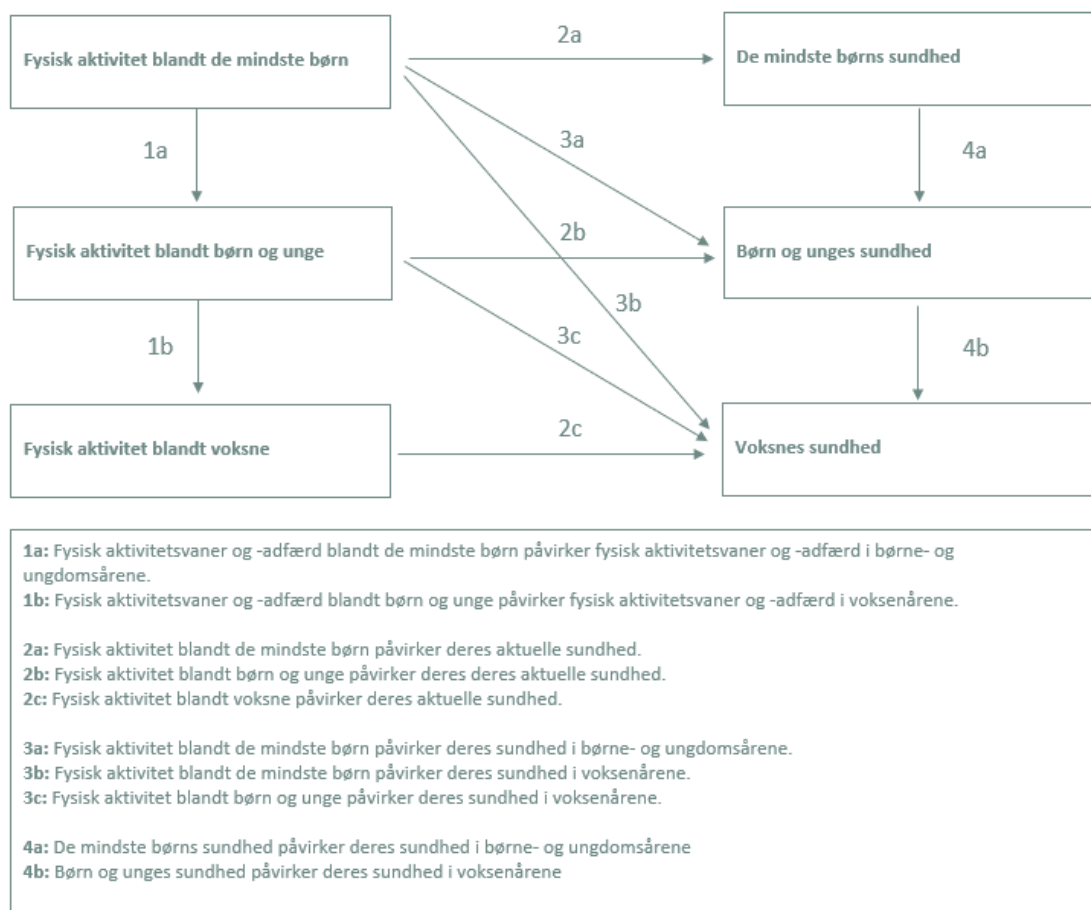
Fysisk aktivitet blandt de mindste børn

2a

De mindste børns sundhed

1a

3a

4a

Fysisk aktivitet blandt børn og unge

2b

Børn og unges sundhed

3b

1b

3c

4b

Fysisk aktivitet blandt voksne

2c

Voksnes sundhed

1a: Fysisk aktivitetsvaner og -adfærd blandt de mindste børn påvirker fysisk aktivitetsvaner og -adfærd i børne- og ungdomsårene.
1b: Fysisk aktivitetsvaner og -adfærd blandt børn og unge påvirker fysisk aktivitetsvaner og -adfærd i voksenårene.

2a: Fysisk aktivitet blandt de mindste børn påvirker deres aktuelle sundhed.
2b: Fysisk aktivitet blandt børn og unge påvirker deres deres aktuelle sundhed.
2c: Fysisk aktivitet blandt voksne påvirker deres aktuelle sundhed.

3a: Fysisk aktivitet blandt de mindste børn påvirker deres sundhed i børne- og ungdomsårene.
3b: Fysisk aktivitet blandt de mindste børn påvirker deres sundhed i voksenårene.
3c: Fysisk aktivitet blandt børn og unge påvirker deres sundhed i voksenårene.

4a: De mindste børns sundhed påvirker deres sundhed i børne- og ungdomsårene
4b: Børn og unges sundhed påvirker deres sundhed i voksenårene